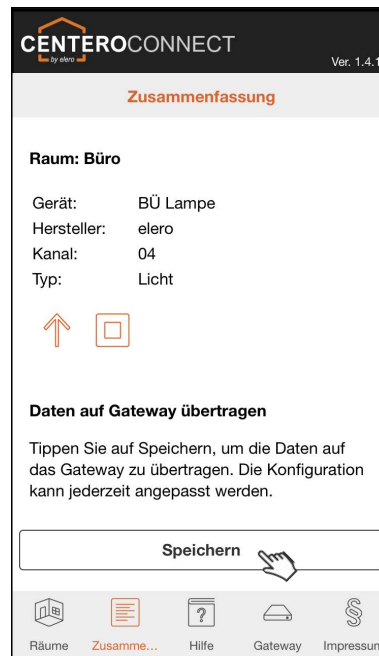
CENTEROCONNECT
by elero
Ver. 1.4.1

Zusammenfassung

Raum: Büro

| Gerät: | BÜ Lampe |
|---|---|
| Hersteller: | elero |
| Kanal: | 04 |
| Typ: | Licht |

Daten auf Gateway übertragen

Tippen Sie auf Speichern, um die Daten auf das Gateway zu übertragen. Die Konfiguration kann jederzeit angepasst werden.

Speichern

Räume
Zusamme...
Hilfe
Gateway
Impressum